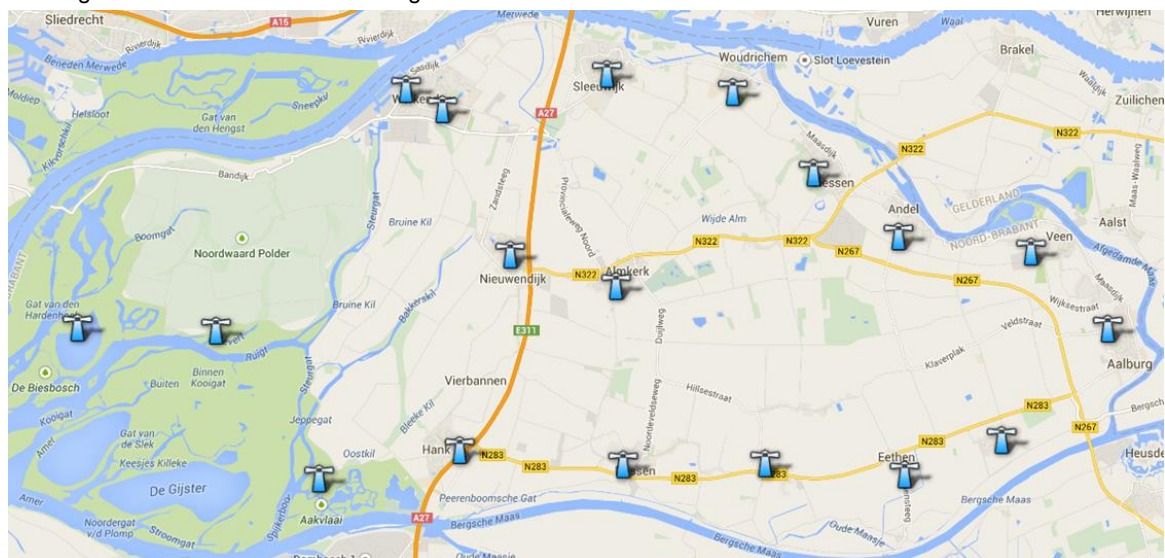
Sliedrecht
A15
Merwede
Vuren
Waal
Herwijnen
Riverdijk
Beneden Merwede
Sasdijk
Werkendam
A27
Sleeuwijk
Woudrichem
Slot Loevestein
Brakel
Zuilichem
Moldiep
Helsloot
Gat van den Hengst
Sneepkil
N322
Maasdijk
Kikvorschkil
Bandijk
N322
Zandsteeg
Provincialeweg Noord
Giessen
Steurgat
Bruine Kil
Wijde Alm
GELDERLAND
Andel
Aalst
Maas-Waalweg
Boomgat
Noordwaard Polder
N322
N322
N267
NOORD-BRABANT
Veen
Afgedamde Maas
BRABANT
Nieuwendijk
N322
Almkerk
Bruine Kil
N267
Maasdijk
Gat van den Hardenhoek
Bakkerskil
Wijksestraat
E311
Duijlweg
Veldstraat
De Biesbosch
Ruigt
Steurgat
Vierbannen
Noordeveldseweg
Hillsestraat
Klaverplak
Aalburg
Buiten Kooigat
Binnen Kooigat
Kooigat
Jeppegat
Bleeke Kil
N283
Bergsche
Gat van de Slek
Amer
Keesjes Killeke
Oostkil
Hank
N283
N283
Giessen
N283
N283
N283
N267
Eethen
Heusden
De Gijster
N283
Bergsche Maas
Amer
Noordergat v/d Plomp
Stroomgat
Spijkerboor
Aakvlaai
Peerenboomsche Gat
A27
Bergsche Maas
Oude Maasje
Bergsche Maas